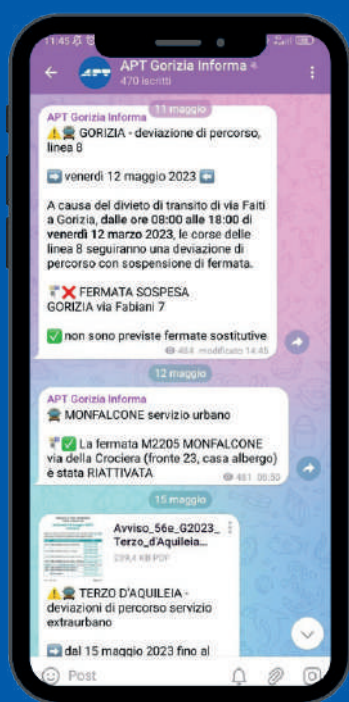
11:45

APT Gorizia Informa
470 iscritti

11 maggio

APT Gorizia Informa
⚠️🚍 GORIZIA - deviazione di percorso, linea 8

➡️ venerdì 12 maggio 2023 ⬅️

A causa del divieto di transito di via Faiti a Gorizia, dalle ore 08:00 alle 18:00 di venerdì 12 marzo 2023, le corse delle linea 8 seguiranno una deviazione di percorso con sospensione di fermata.

❌ FERMATA SOSPESA
GORIZIA via Fabiani 7

✅ non sono previste fermate sostitutive
484 modificato 14:45

12 maggio

APT Gorizia Informa
🚍 MONFALCONE servizio urbano

✅ La fermata M2205 MONFALCONE via della Crociera (fronte 23, casa albergo) è stata RIATTIVATA
481 06:50

15 maggio

Avviso_56e_G2023_Terzo_d'Aquileia_
229,4 KB PDF

⚠️🚍 TERZO D'AQUILEIA - deviazioni di percorso servizio extraurbano

➡️ dal 15 maggio 2023 fino al

Post